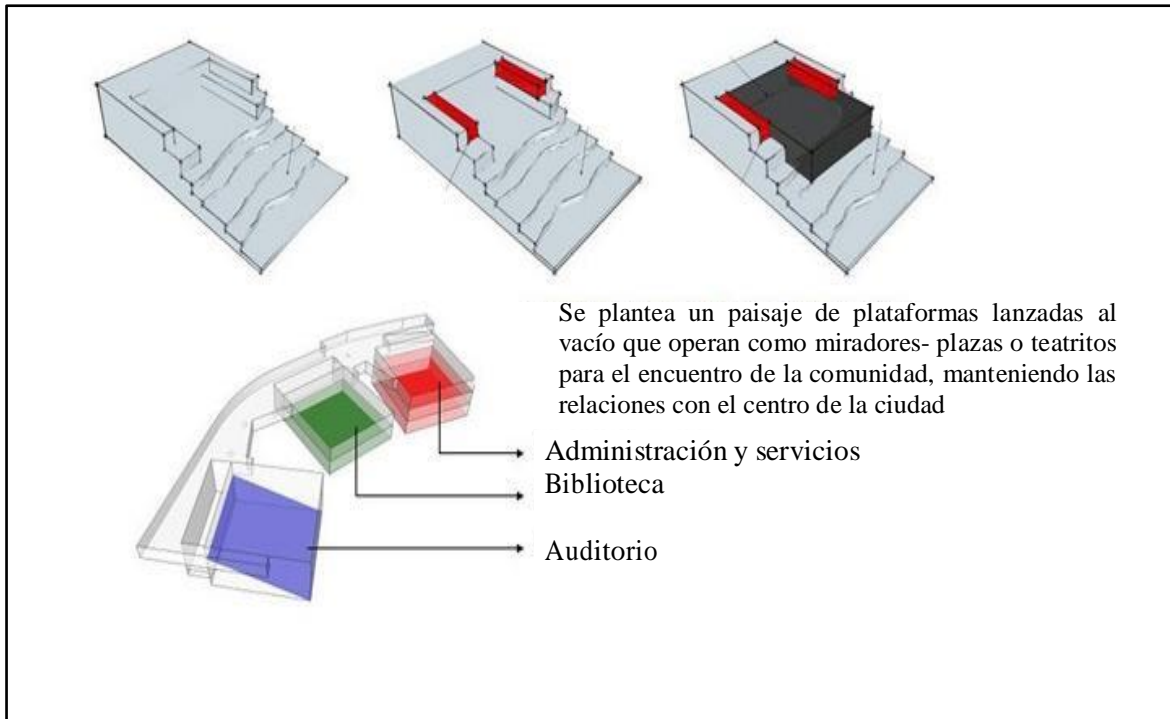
Se plantea un paisaje de plataformas lanzadas al vacío que operan como miradores- plazas o teatritos para el encuentro de la comunidad, manteniendo las relaciones con el centro de la ciudad

Administración y servicios
Biblioteca
Auditorio